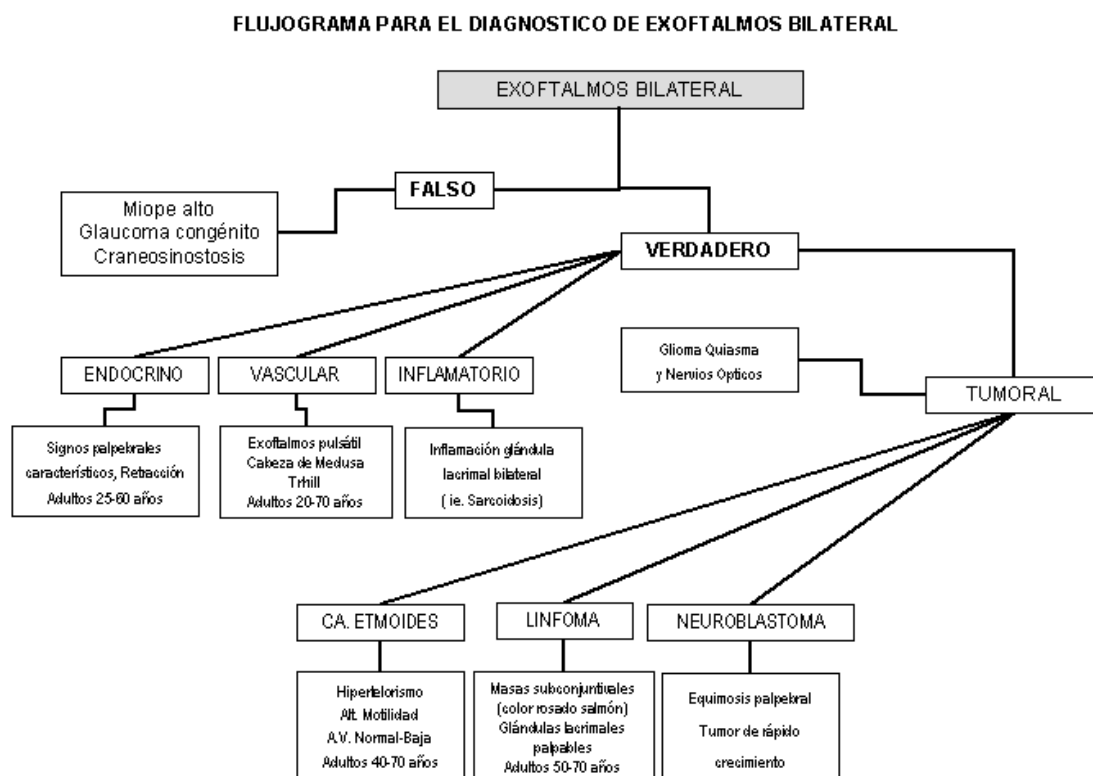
FLUJOGRAMA PARA EL DIAGNOSTICO DE EXOFTALMOS BILATERAL

EXOFTALMOS BILATERAL

FALSO

Miope alto
Glaucoma congénito
Craneosinostosis

VERDADERO

Glioma Quiasma
y Nervios Opticos

TUMORAL

ENDOCRINO

VASCULAR

INFLAMATORIO

Signos palpebrales característicos, Retracción
Adultos 25-60 años

Exoftalmos pulsátil
Cabeza de Medusa
Trhill
Adultos 20-70 años

Inflamación glándula lacrimal bilateral
( ie. Sarcoidosis)

CA. ETMOIDES

LINFOMA

NEUROBLASTOMA

Hipertelorismo
Alt. Motilidad
A.V. Normal-Baja
Adultos 40-70 años

Masas subconjuntivales
(color rosado salmón)
Glándulas lacrimales palpables
Adultos 50-70 años

Equimosis palpebral
Tumor de rápido crecimiento